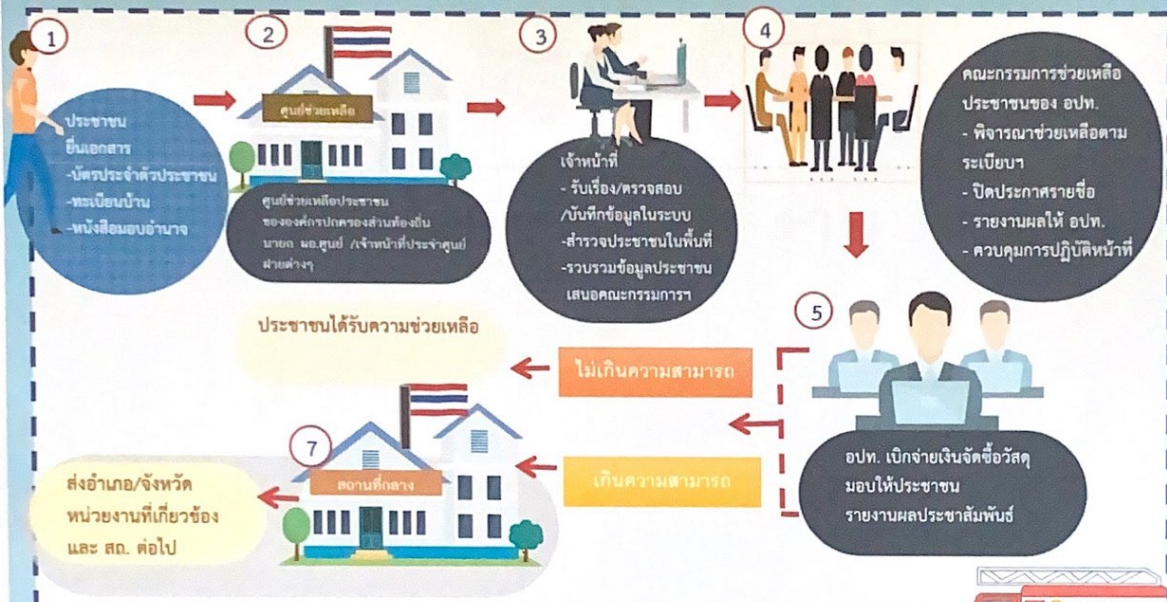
1

ประชาชน
ยื่นเอกสาร
-บัตรประจำตัวประชาชน
-ทะเบียนบ้าน
-หนังสือมอบอำนาจ

2

ศูนย์ช่วยเหลือ

ศูนย์ช่วยเหลือประชาชน
ขององค์กรปกครองส่วนท้องถิ่น
นายก ผอ.ศูนย์ /เจ้าหน้าที่ประจำศูนย์
ฝ่ายต่างๆ

3

เจ้าหน้าที่
- รับเรื่อง/ตรวจสอบ
/บันทึกข้อมูลในระบบ
-สำรวจประชาชนในพื้นที่
-รวบรวมข้อมูลประชาชน
เสนอคณะกรรมการฯ

4

คณะกรรมการช่วยเหลือ
ประชาชนของ อปท.
- พิจารณาช่วยเหลือตาม
ระเบียบฯ
- ปิดประกาศรายชื่อ
- รายงานผลให้ อปท.
- ควบคุมการปฏิบัติหน้าที่

5

อปท. เบิกจ่ายเงินจัดซื้อวัสดุ
มอบให้ประชาชน
รายงานผลประชาสัมพันธ์

ประชาชนได้รับความช่วยเหลือ

ไม่เกินความสามารถ

เกินความสามารถ

7

สถานที่กลาง

ส่งอำเภอ/จังหวัด
หน่วยงานที่เกี่ยวข้อง
และ สถ. ต่อไป